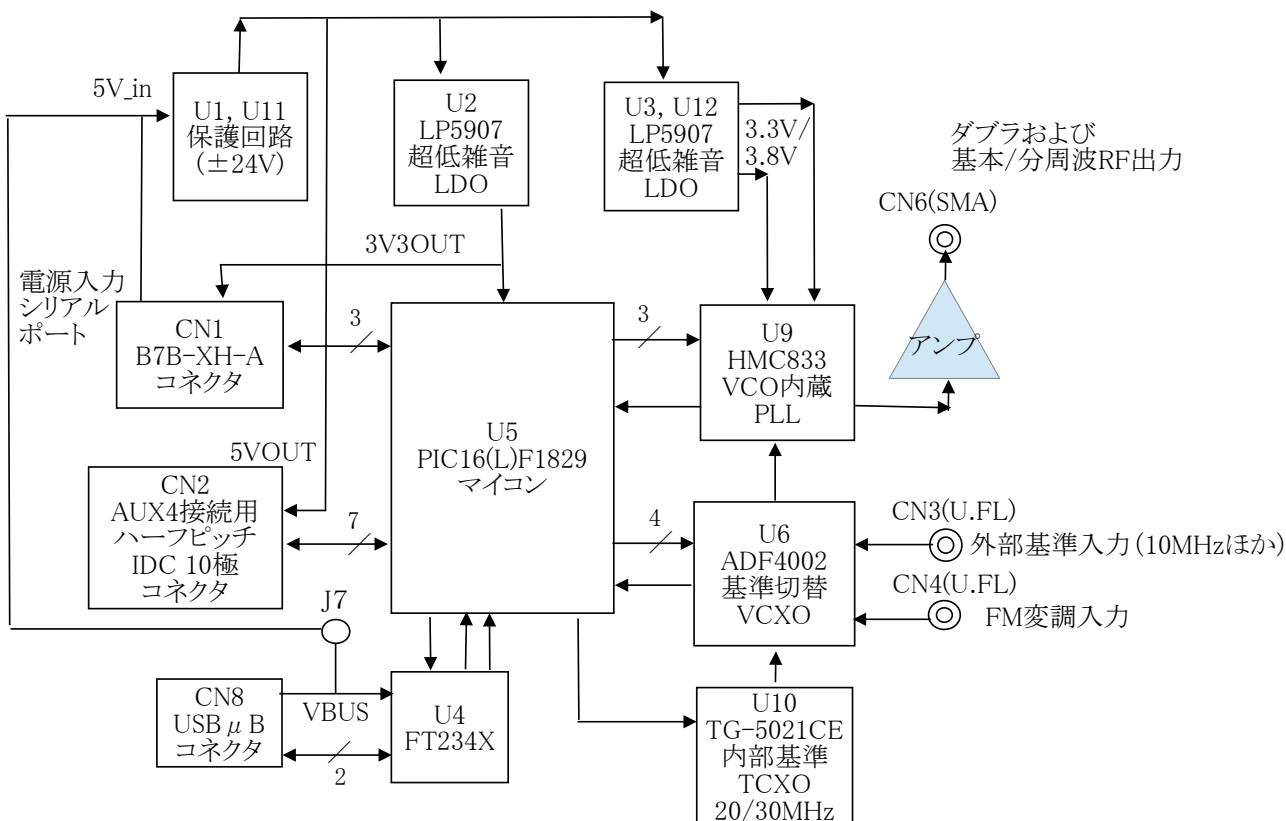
5V_in

U1, U11
保護回路
(±24V)

U2
LP5907
超低雑音
LDO

U3, U12
LP5907
超低雑音
LDO

3.3V/
3.8V

ダブラおよび
基本/分周波RF出力

CN6(SMA)

3V3OUT

電源入力
シリアル
ポート

CN1
B7B-XH-A
コネクタ

3

U5
PIC16(L)F1829
マイコン

3

U9
HMC833
VCO内蔵
PLL

アンプ

5VOUT

CN2
AUX4接続用
ハーフピッチ
IDC 10極
コネクタ

7

4

U6
ADF4002
基準切替
VCXO

CN3(U.FL)
外部基準入力(10MHzほか)

CN4(U.FL)
FM変調入力

J7

CN8
USB $\mu$ B
コネクタ

VBUS

2

U4
FT234X

U10
TG-5021CE
内部基準
TCXO
20/30MHz